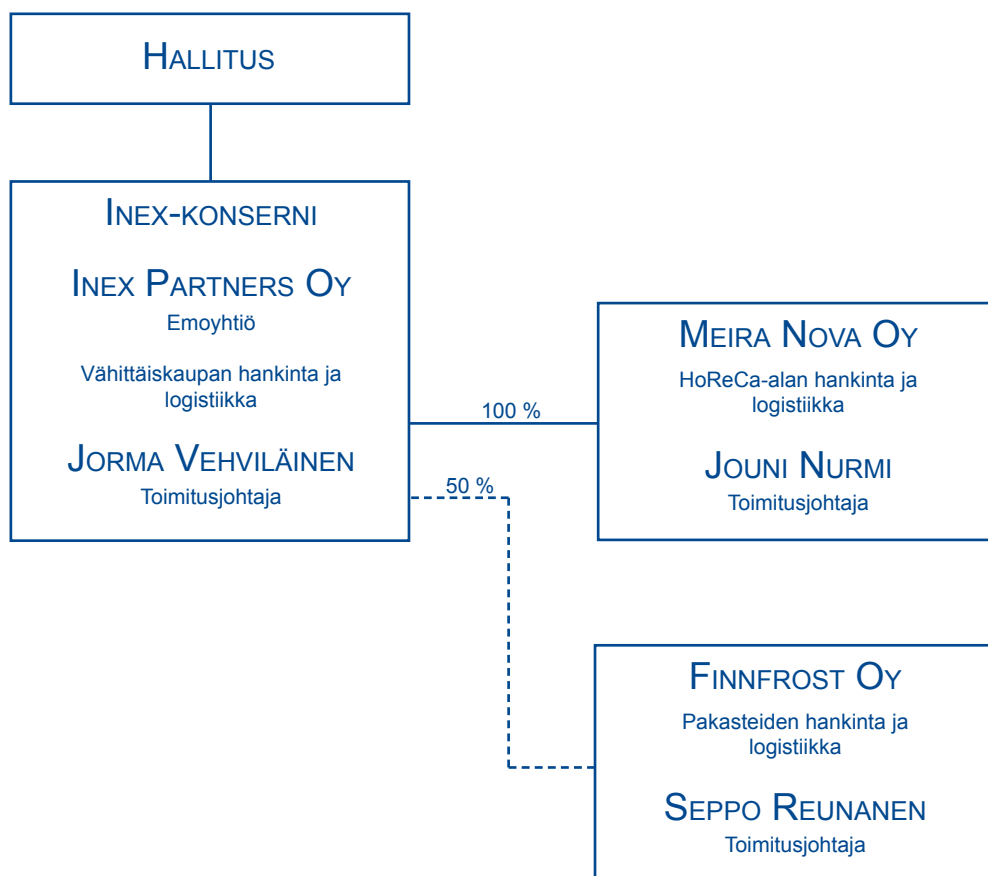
Hallitus

Inex-konserni

Inex Partners Oy
Emoyhtiö

Vähittäiskaupan hankinta ja logistiikka

Jorma Vehviläinen
Toimitusjohtaja

100 %

50 %

Meira Nova Oy
HoReCa-alan hankinta ja logistiikka

Jouni Nurmi
Toimitusjohtaja

Finnfrost Oy
Pakasteiden hankinta ja logistiikka

Seppo Reunanen
Toimitusjohtaja